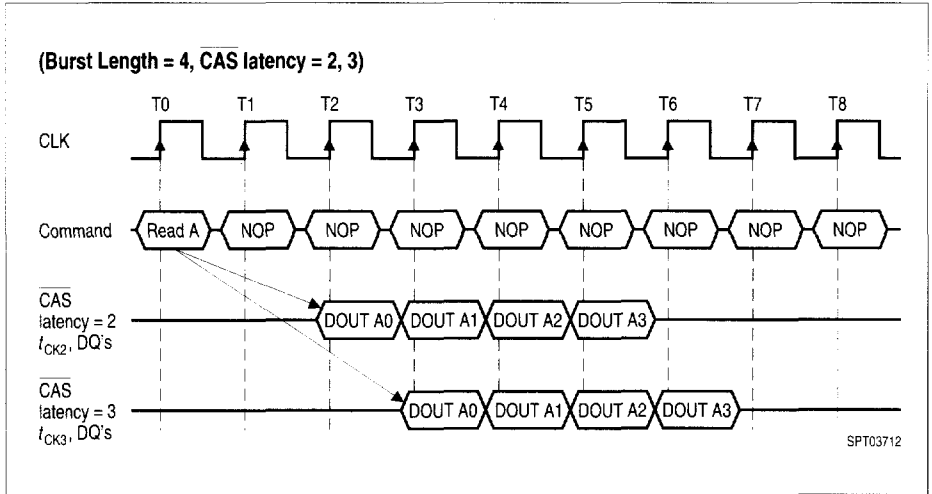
(Burst Length = 4, $\overline{CAS}$ latency = 2, 3)

T0 T1 T2 T3 T4 T5 T6 T7 T8

CLK

Command Read A NOP NOP NOP NOP NOP NOP NOP NOP

$\overline{CAS}$ latency = 2 $t_{CK2}$, DQ's DOUT A0 DOUT A1 DOUT A2 DOUT A3

$\overline{CAS}$ latency = 3 $t_{CK3}$, DQ's DOUT A0 DOUT A1 DOUT A2 DOUT A3

SPT03712